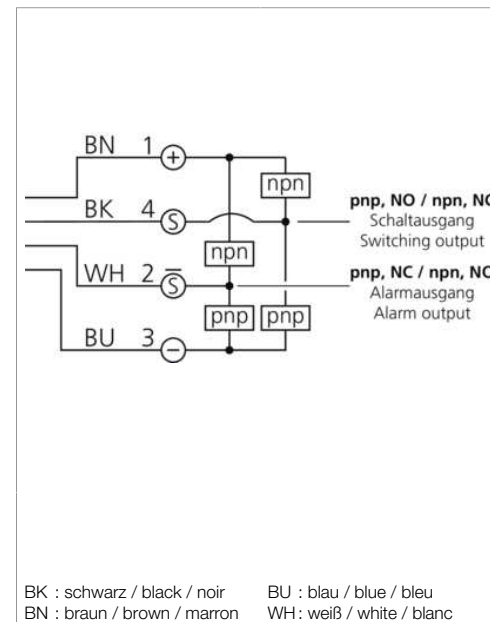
BN 1 +

BK 4 S

WH 2 $\overline{S}$

BU 3 −

npn

npn

pnp

pnp

pnp, NO / npn, NO
Schaltausgang
Switching output

pnp, NC / npn, NC
Alarmausgang
Alarm output

BK : schwarz / black / noir
BN : braun / brown / marron

BU : blau / blue / bleu
WH : weiß / white / blanc